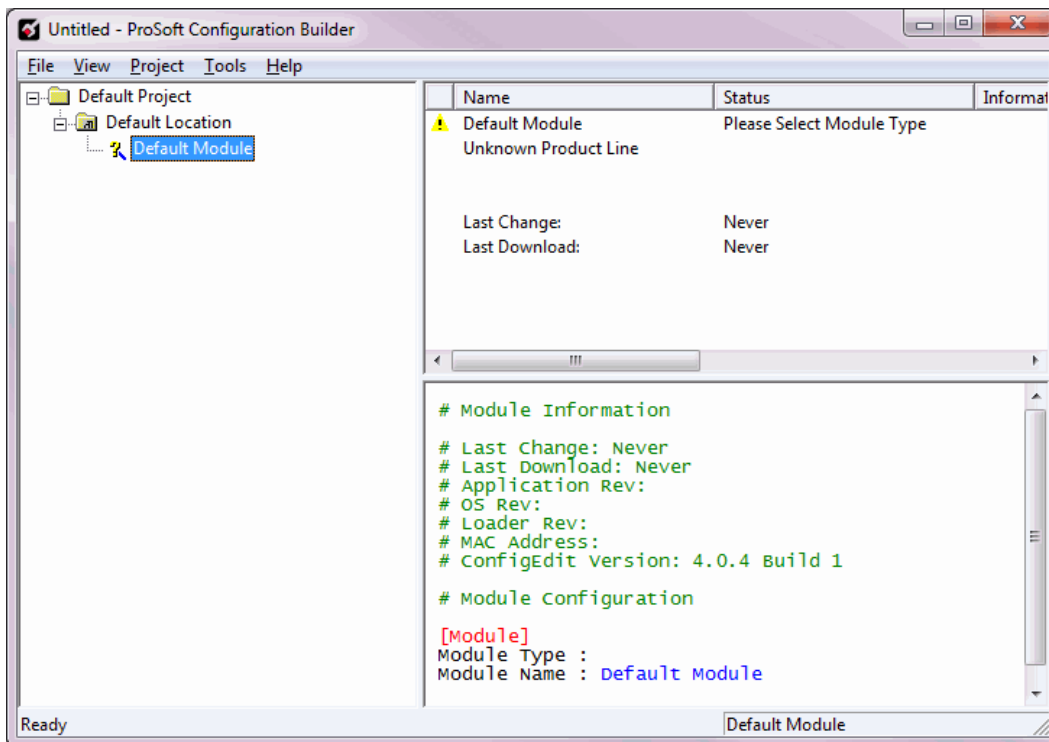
Untitled - ProSoft Configuration Builder

File View Project Tools Help

Default Project
Default Location
Default Module

| Name | Status | Informat |
|---|---|---|
| Default Module | Please Select Module Type | |
| Unknown Product Line | | |
| Last Change: | Never | |
| Last Download: | Never | |

# Module Information

# Last Change: Never
# Last Download: Never
# Application Rev:
# OS Rev:
# Loader Rev:
# MAC Address:
# ConfigEdit Version: 4.0.4 Build 1

# Module Configuration

[Module]
Module Type :
Module Name : Default Module

Ready

Default Module